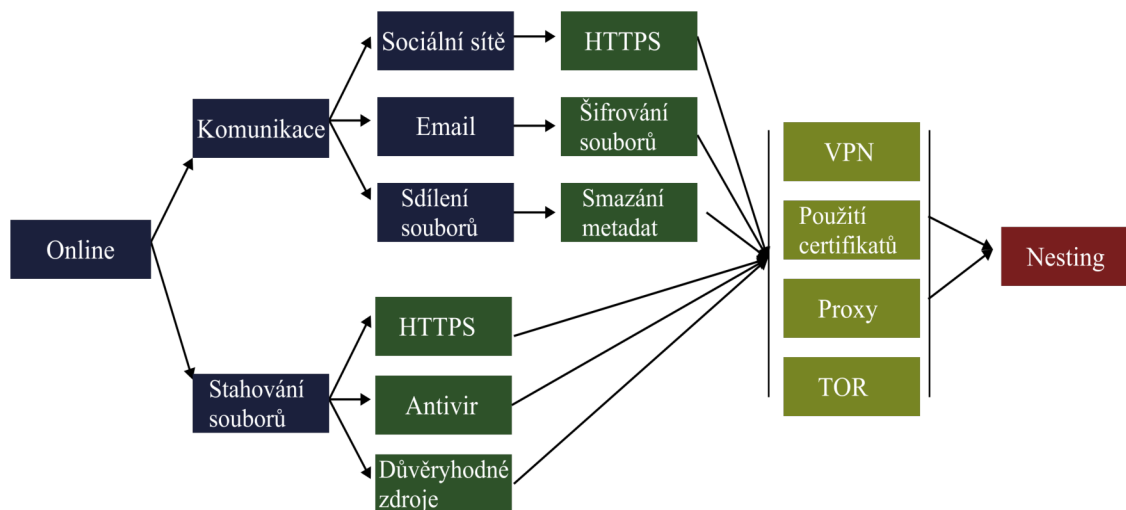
Online

Komunikace

Sociální sítě

HTTPS

Email

Šifrování souborů

Sdílení souborů

Smazání metadat

Stahování souborů

HTTPS

Antivir

Důvěryhodné zdroje

VPN

Použití certifikatů

Proxy

TOR

Nesting